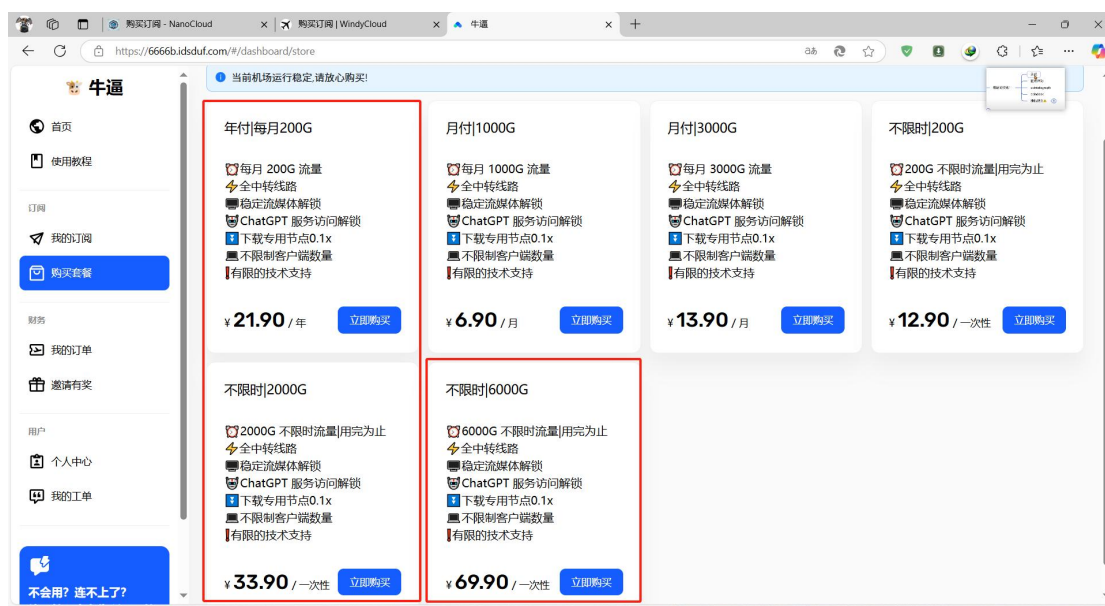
购买订阅 - NanoCloud | 购买订阅 | WindyCloud | 牛逼

https://6666b.idsduf.com/#/dashboard/store

牛逼

首页
使用教程

订阅
我的订阅
购买套餐

财务
我的订单
邀请有奖

用户
个人中心
我的工单

不会用？连不上了？

当前机场运行稳定,请放心购买!

年付|每月200G
每月 200G 流量
全中转线路
稳定流媒体解锁
ChatGPT 服务访问解锁
下载专用节点0.1x
不限制客户端数量
有限的技术支持
¥21.90 / 年
立即购买

月付|1000G
每月 1000G 流量
全中转线路
稳定流媒体解锁
ChatGPT 服务访问解锁
下载专用节点0.1x
不限制客户端数量
有限的技术支持
¥6.90 / 月
立即购买

月付|3000G
每月 3000G 流量
全中转线路
稳定流媒体解锁
ChatGPT 服务访问解锁
下载专用节点0.1x
不限制客户端数量
有限的技术支持
¥13.90 / 月
立即购买

不限时|200G
200G 不限时流量|用完为止
全中转线路
稳定流媒体解锁
ChatGPT 服务访问解锁
下载专用节点0.1x
不限制客户端数量
有限的技术支持
¥12.90 / 一次性
立即购买

不限时|2000G
2000G 不限时流量|用完为止
全中转线路
稳定流媒体解锁
ChatGPT 服务访问解锁
下载专用节点0.1x
不限制客户端数量
有限的技术支持
¥33.90 / 一次性
立即购买

不限时|6000G
6000G 不限时流量|用完为止
全中转线路
稳定流媒体解锁
ChatGPT 服务访问解锁
下载专用节点0.1x
不限制客户端数量
有限的技术支持
¥69.90 / 一次性
立即购买